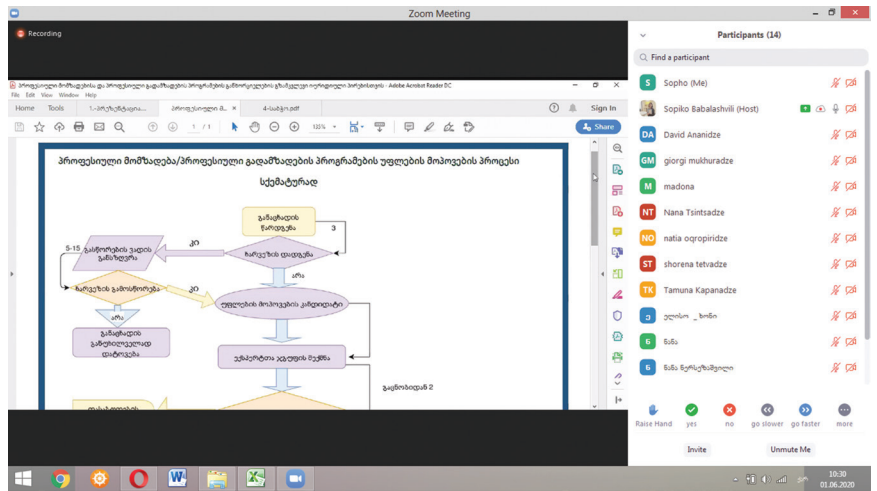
Zoom Meeting

Recording

პროფესიული მომზადებისა და პროფესიული გადამზადების პროგრამების განხორციელების უფლებით ... - Adobe Acrobat Reader DC
File Edit View Window Help
Home Tools 1-პროგრამის... პროფესიული მ... × 4-საბჭო.pdf
Sign In
1 / 1 135%
Share

პროფესიული მომზადება/პროფესიული გადამზადების პროგრამების უფლების მოპოვების პროცესი სქემატურად

განაცხადის წარდგენა
3
5-15 ხარვეზების ვადის განსაზღვრა
არა
ხარვეზის დადგენა
ხარვეზის გამოსწორება
არა
კი
კი
უფლების მოპოვების კანდიდატი
გაცხადის განუხილველად დატოვება
ექსპერტთა ჯგუფის შექმნა
გაცნობიდან 2

Participants (14)
Find a participant
S Sopho (Me)
Sopiko Babalashvili (Host)
DA David Ananidze
GM giorgi mukhuradze
M madona
NT Nana Tsintsadze
NO natia oqropiridze
ST shorena tetvadze
TK Tamuna Kapanadze
ელისო _ ხოზი
ნინა
ნინა ნერსეზაშვილი

Raise Hand yes no go slower go faster more
Invite Unmute Me

10:30
01.06.2020